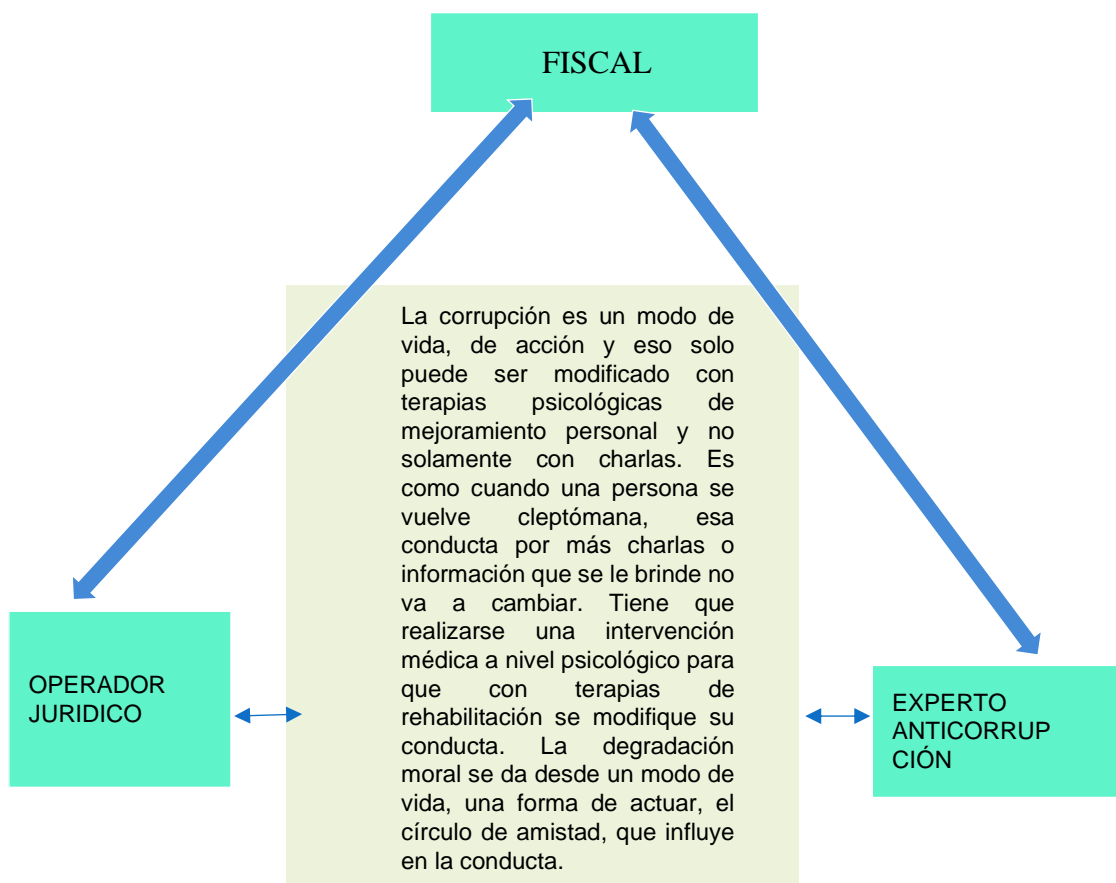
FISCAL

La corrupción es un modo de vida, de acción y eso solo puede ser modificado con terapias psicológicas de mejoramiento personal y no solamente con charlas. Es como cuando una persona se vuelve cleptómana, esa conducta por más charlas o información que se le brinde no va a cambiar. Tiene que realizarse una intervención médica a nivel psicológico para que con terapias de rehabilitación se modifique su conducta. La degradación moral se da desde un modo de vida, una forma de actuar, el círculo de amistad, que influye en la conducta.

OPERADOR JURIDICO

EXPERTO ANTICORRUP CIÓN